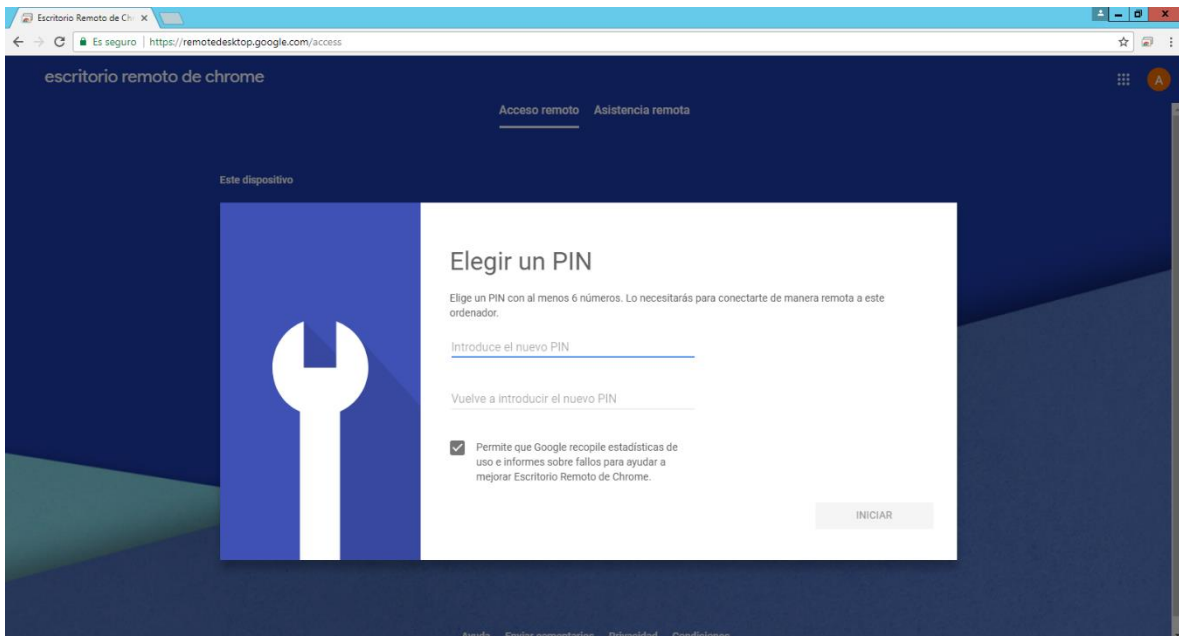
Escritorio Remoto de Ch ×

Es seguro | https://remotedesktop.google.com/access

escritorio remoto de chrome

A

Acceso remoto Asistencia remota

Este dispositivo

Elegir un PIN

Elige un PIN con al menos 6 números. Lo necesitarás para conectarte de manera remota a este ordenador.

Introduce el nuevo PIN

Vuelve a introducir el nuevo PIN

Permite que Google recopile estadísticas de uso e informes sobre fallos para ayudar a mejorar Escritorio Remoto de Chrome.

INICIAR

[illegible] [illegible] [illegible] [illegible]